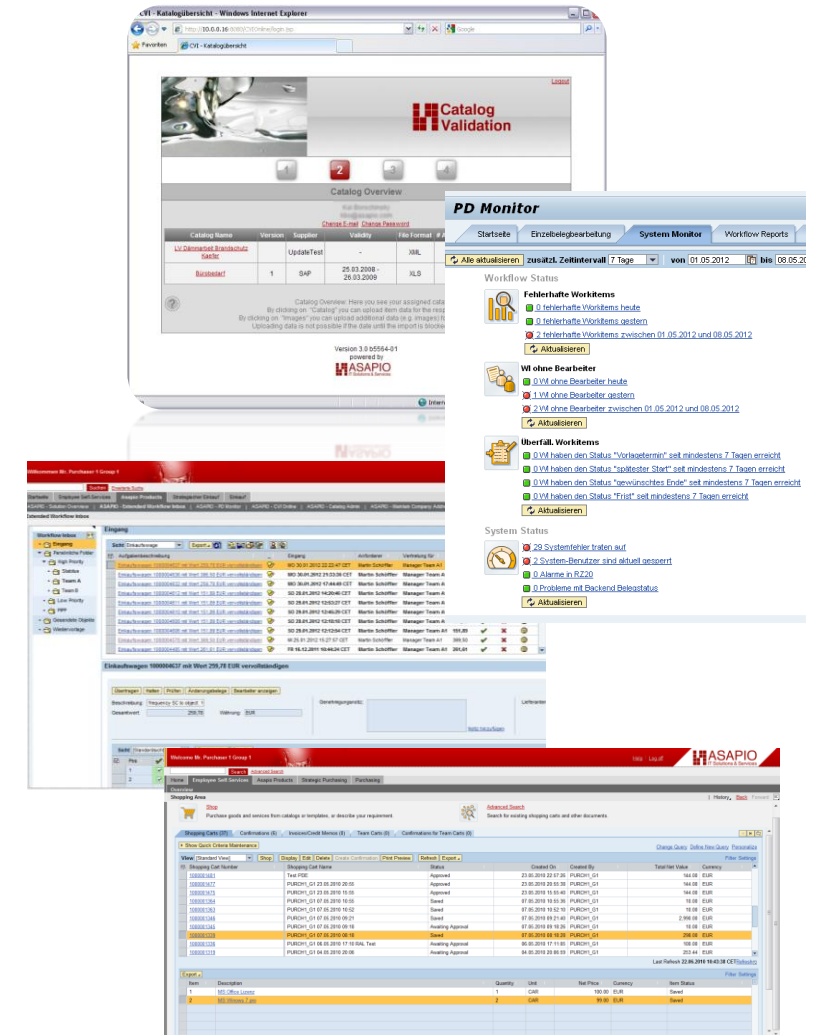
CVI - Katalogübersicht - Windows Internet Explorer

Favoriten

CVI - Katalogübersicht

Logout

Catalog Validation

1 2 3 4

Catalog Overview

Change E-mail Change Password

| Catalog Name | Version | Supplier | Validity | File Format |
|---|---|---|---|---|
| LV Dämmarbeit Brandschutz Kiefer | | UpdateTest | - | XML |
| Bürobedarf | 1 | SAP | 25.03.2008 - 26.03.2009 | XLS |

Catalog Overview: Here you see your assigned ca By clicking on "Catalog" you can upload item data for the resp By clicking on "Images" you can upload additional data (e.g. images) f Uploading data is not possible if the date until the import is blocke

Version 3.0 b5564-01
powered by
ASAPIO

PD Monitor

Startseite | Einzelbelegbearbeitung | System Monitor | Workflow Reports

Alle aktualisieren | zusätzl. Zeitintervall 7 Tage | von 01.05.2012 | bis 08.05.

Workflow Status

Fehlerhafte Workitems
0 fehlerhafte Workitems heute
0 fehlerhafte Workitems gestern
2 fehlerhafte Workitems zwischen 01.05.2012 und 08.05.2012
Aktualisieren

WI ohne Bearbeiter
0 WI ohne Bearbeiter heute
1 WI ohne Bearbeiter gestern
2 WI ohne Bearbeiter zwischen 01.05.2012 und 08.05.2012
Aktualisieren

Überfäll. Workitems
0 WI haben den Status "Vorlagetermin" seit mindestens 7 Tagen erreicht
0 WI haben den Status "spätester Start" seit mindestens 7 Tagen erreicht
0 WI haben den Status "gewünschtes Ende" seit mindestens 7 Tagen erreicht
0 WI haben den Status "Frist" seit mindestens 7 Tagen erreicht
Aktualisieren

System Status
29 Systemfehler traten auf
2 System-Benutzer sind aktuell gesperrt
0 Alarme in RZ20
0 Probleme mit Backend Belegstatus
Aktualisieren

Willkommen Mr. Purchaser 1 Group 1

Eingang

Einkaufswagen 1000004637 mit Wert 259,78 EUR vervollständigen

Welcome Mr. Purchaser 1 Group 1

Help | Log off

ASAPIO

Home | Employee Self-Service | Asapio Products | Strategic Purchasing | Purchasing

Shopping Area

Shop
Purchase goods and services from catalogs or templates, or describe your requirement.

Advanced Search
Search for existing shopping carts and other documents.

Shopping Carts (27) | Confirmations (0) | Invoices/Credit Memos (0) | Team Carts (0) | Confirmations for Team Carts (0)

Show Quick Criteria Maintenance

Change Query | Define New Query | Personalize

View [Standard View] | Shop | Display | Edit | Delete | Create Confirmation | Print Preview | Refresh | Export

| Shopping Cart Number | Shopping Cart Name | Status | Created On | Created By | Total Net Value | Currency |
|---|---|---|---|---|---|---|
| 1000001481 | Test PDE | Approved | 23.06.2010 20:57:35 | PURCH1_G1 | 144.00 | EUR |
| 1000001477 | PURCH1_G1 23.06.2010 20:55 | Approved | 23.06.2010 20:55:38 | PURCH1_G1 | 144.00 | EUR |
| 1000001475 | PURCH1_G1 23.06.2010 15:03 | Approved | 23.06.2010 15:03:46 | PURCH1_G1 | 144.00 | EUR |
| 1000001364 | PURCH1_G1 07.05.2010 10:55 | Saved | 07.05.2010 10:55:36 | PURCH1_G1 | 10.00 | EUR |
| 1000001363 | PURCH1_G1 07.05.2010 10:52 | Saved | 07.05.2010 10:52:10 | PURCH1_G1 | 10.00 | EUR |
| 1000001346 | PURCH1_G1 07.05.2010 09:21 | Saved | 07.05.2010 09:21:40 | PURCH1_G1 | 2,900.00 | EUR |
| 1000001345 | PURCH1_G1 07.05.2010 09:18 | Awaiting Approval | 07.05.2010 09:18:26 | PURCH1_G1 | 10.00 | EUR |
| 1000001339 | PURCH1_G1 07.05.2010 09:18 | Saved | 07.05.2010 09:18:26 | PURCH1_G1 | 298.00 | EUR |
| 1000001338 | PURCH1_G1 06.05.2010 17:10 RAL Test | Awaiting Approval | 06.05.2010 17:11:03 | PURCH1_G1 | 108.00 | EUR |
| 1000001319 | PURCH1_G1 04.05.2010 20:06 | Awaiting Approval | 04.05.2010 20:06:55 | PURCH1_G1 | 203.44 | EUR |

Last Refresh 22.06.2010 10:43:38 CET Refresh

Export

| Item | Description | Quantity | Unit | Net Price | Currency | Item Status |
|---|---|---|---|---|---|---|
| 1 | MS Office Lizenz | 1 | CAR | 100.00 | EUR | Saved |
| 2 | MS Windows 7 pro | 2 | CAR | 99.00 | EUR | Saved |